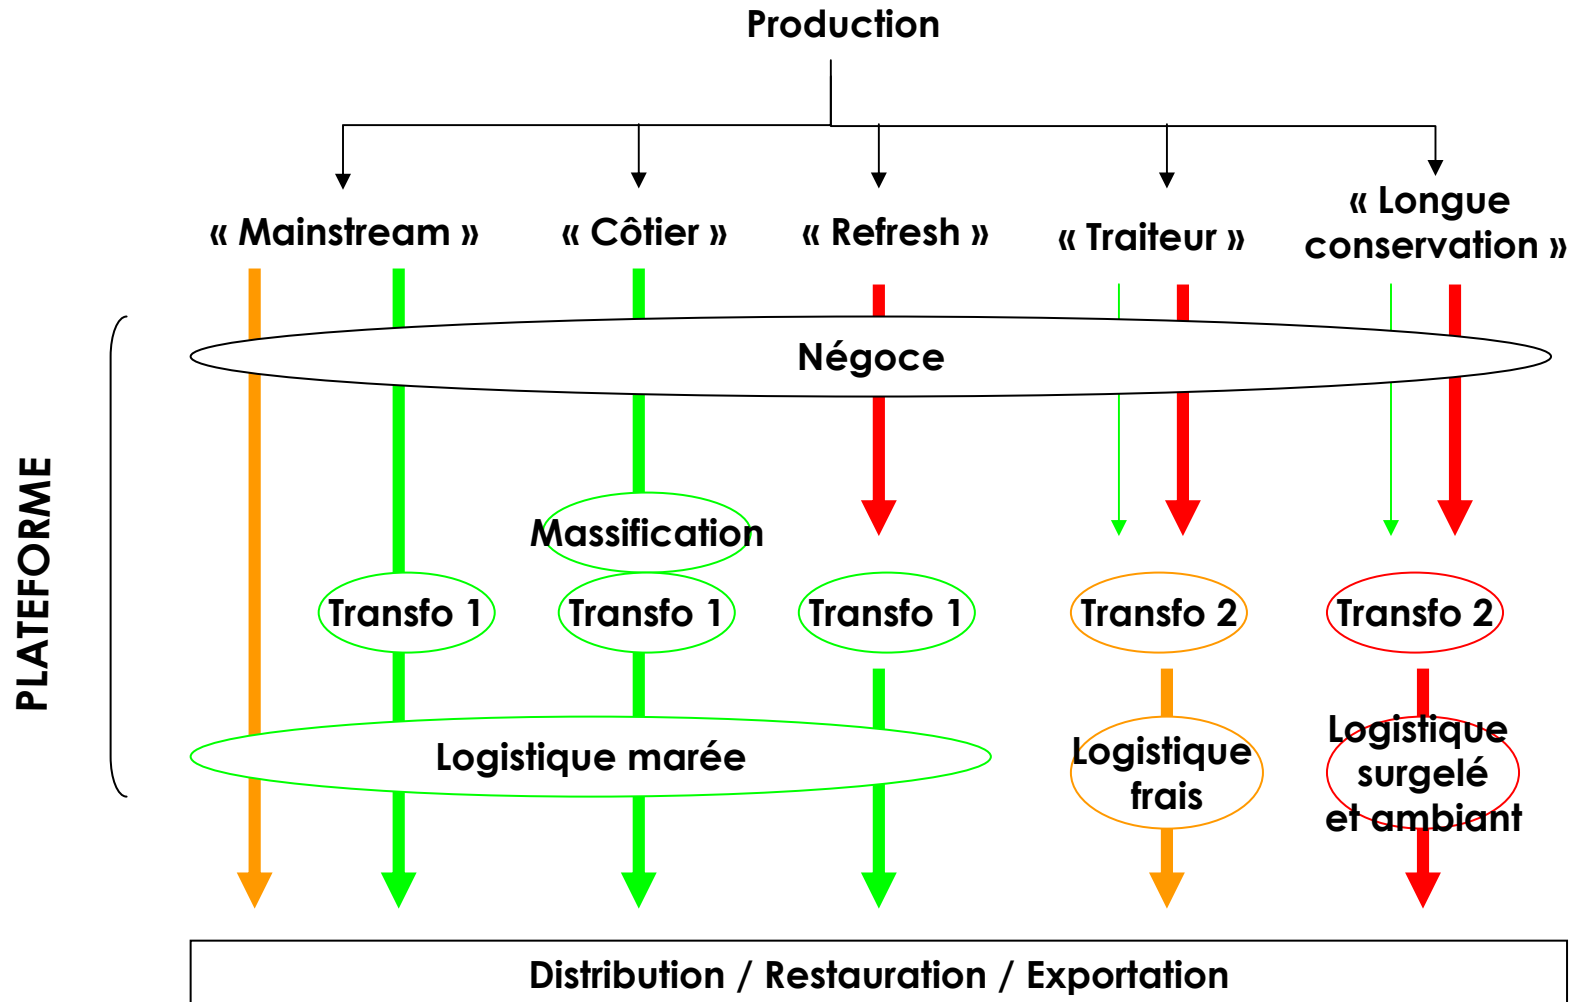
Production

« Mainstream »

« Côtier »

« Refresh »

« Traiteur »

« Longue conservation »

PLATEFORME

Négoce

Massification

Transfo 1

Transfo 1

Transfo 1

Transfo 2

Transfo 2

Logistique marée

Logistique frais

Logistique surgelé et ambiant

Distribution / Restauration / Exportation